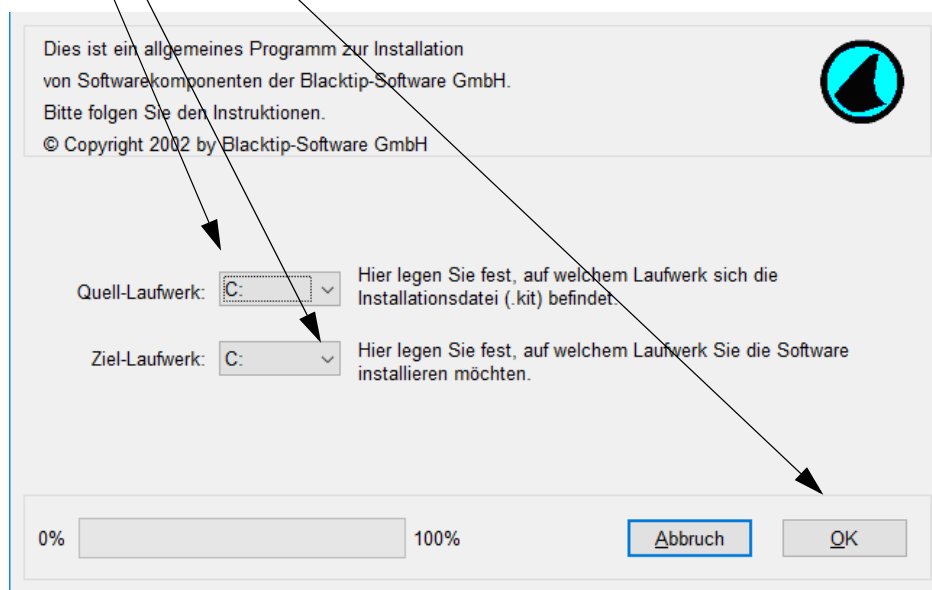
Dies ist ein allgemeines Programm zur Installation
von Softwarekomponenten der Blacktip-Software GmbH.
Bitte folgen Sie den Instruktionen.
© Copyright 2002 by Blacktip-Software GmbH

Quell-Laufwerk: C:
Hier legen Sie fest, auf welchem Laufwerk sich die Installationsdatei (.kit) befindet.

Ziel-Laufwerk: C:
Hier legen Sie fest, auf welchem Laufwerk Sie die Software installieren möchten.

0% 100%

Abbruch

OK